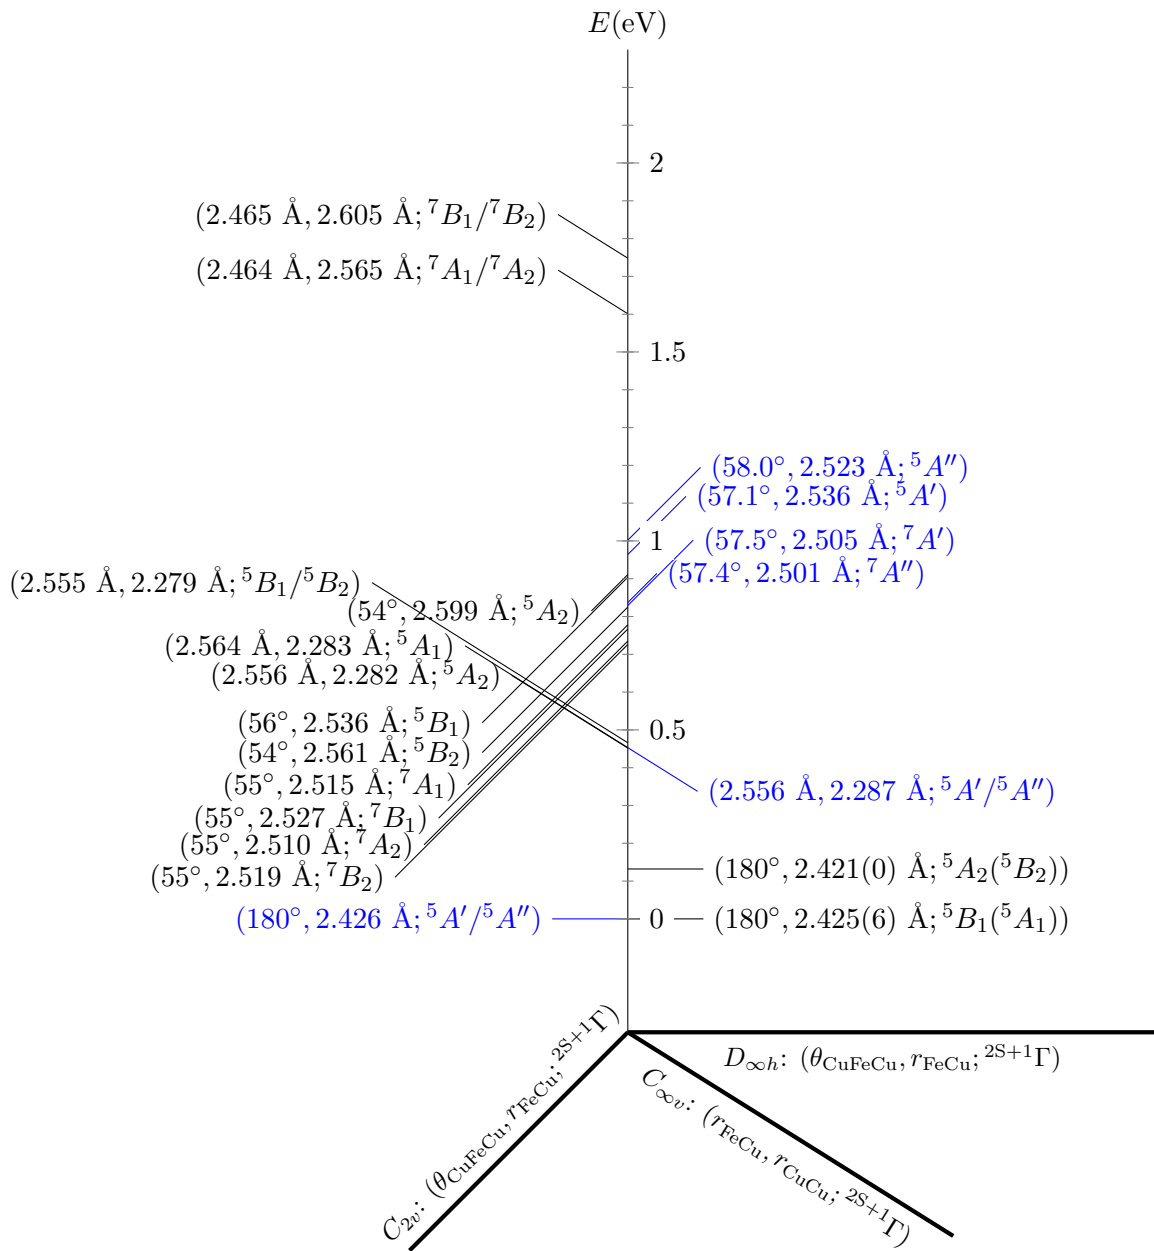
$E$(eV)

2

(2.465 Å, 2.605 Å; $^7B_1/^7B_2$)

(2.464 Å, 2.565 Å; $^7A_1/^7A_2$)

1.5

(58.0°, 2.523 Å; $^5A''$)

(57.1°, 2.536 Å; $^5A'$)

1

(57.5°, 2.505 Å; $^7A'$)

(57.4°, 2.501 Å; $^7A''$)

(2.555 Å, 2.279 Å; $^5B_1/^5B_2$)

(54°, 2.599 Å; $^5A_2$)

(2.564 Å, 2.283 Å; $^5A_1$)

(2.556 Å, 2.282 Å; $^5A_2$)

(56°, 2.536 Å; $^5B_1$)

0.5

(54°, 2.561 Å; $^5B_2$)

(55°, 2.515 Å; $^7A_1$)

(2.556 Å, 2.287 Å; $^5A'/^5A''$)

(55°, 2.527 Å; $^7B_1$)

(55°, 2.510 Å; $^7A_2$)

(55°, 2.519 Å; $^7B_2$)

(180°, 2.421(0) Å; $^5A_2(^5B_2)$)

(180°, 2.426 Å; $^5A'/^5A''$)

0

(180°, 2.425(6) Å; $^5B_1(^5A_1)$)

$D_{\infty h}$: ($\theta_{\mathrm{CuFeCu}}, r_{\mathrm{FeCu}}; {}^{2S+1}\Gamma$)

$C_{2v}$: ($\theta_{\mathrm{CuFeCu}}, r_{\mathrm{FeCu}}; {}^{2S+1}\Gamma$)

$C_{\infty v}$: ($r_{\mathrm{FeCu}}, r_{\mathrm{CuCu}}; {}^{2S+1}\Gamma$)